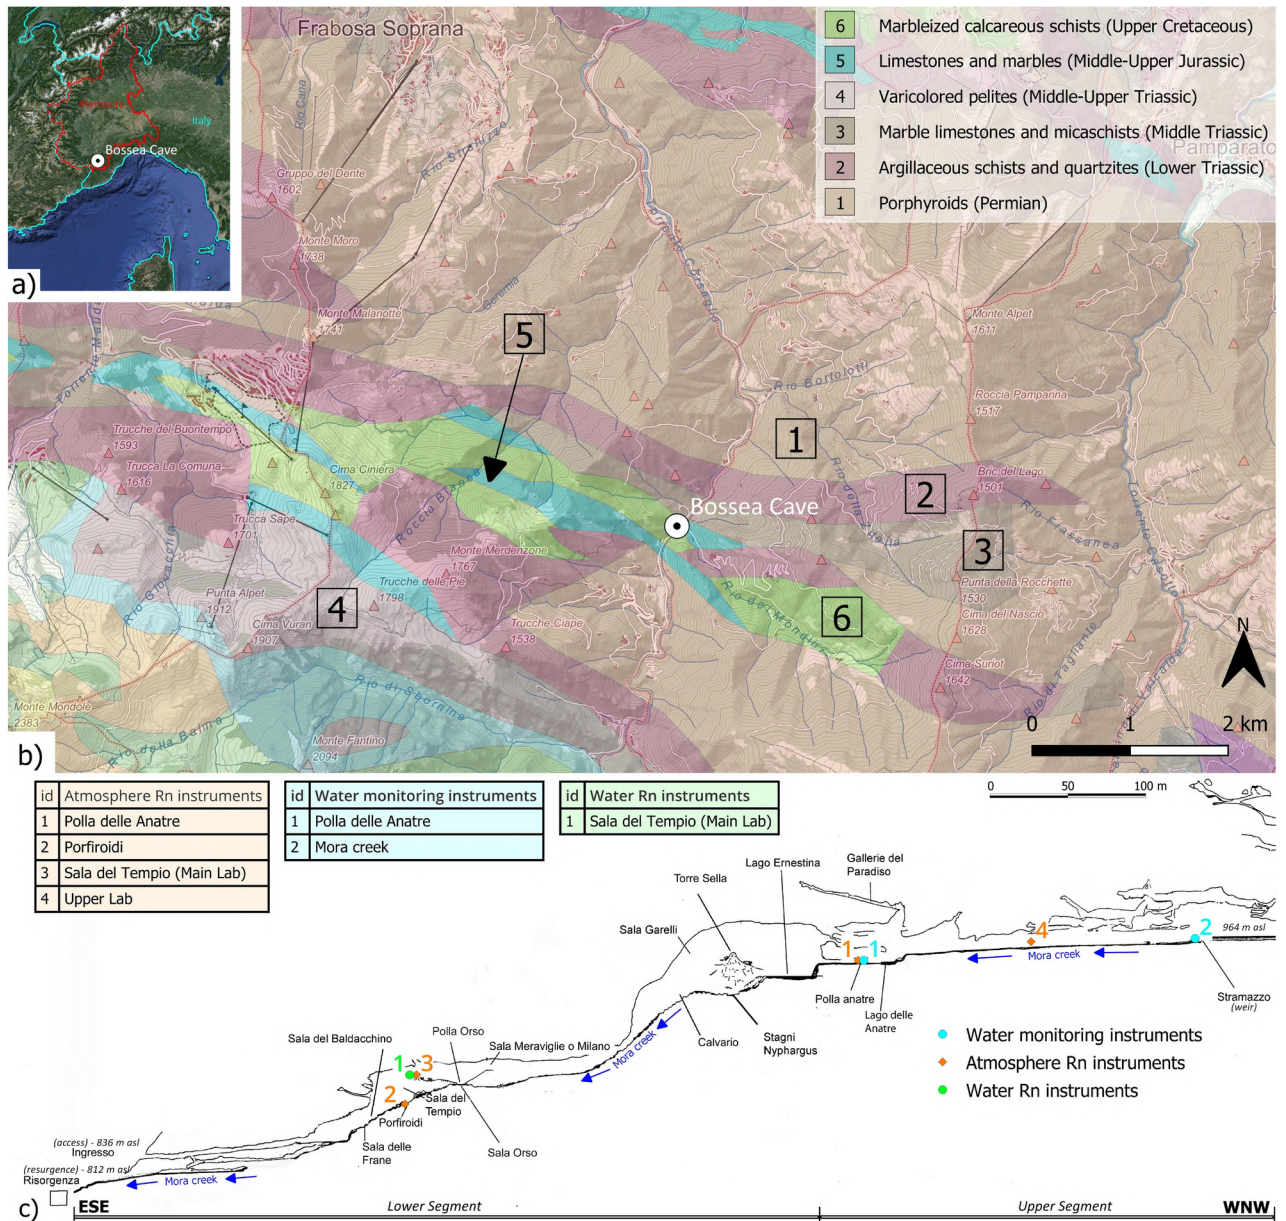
Piemonte
Italy
Bossea Cave
a)

Frabosa Soprana
Pamparato

| 6 | Marbleized calcareous schists (Upper Cretaceous) |
|---|---|
| 5 | Limestones and marbles (Middle-Upper Jurassic) |
| 4 | Varicolored pelites (Middle-Upper Triassic) |
| 3 | Marble limestones and micaschists (Middle Triassic) |
| 2 | Argillaceous schists and quartzites (Lower Triassic) |
| 1 | Porphyroids (Permian) |

Rio Cana
Rio Sbarme
Gruppo del Dente 1602
Monte Moro 1738
Monte Malanotte 1741
Corsaglia
Torrente Maudagna
Monte Alpet 1611
Rio Bartolotti
Roccia Pamparina 1517
Trucche del Buontempo 1593
Trucca La Comuna 1616
Cima Ciniera 1827
Bric del Lago 1501
Rio della Stella
Rio Frassanea
Torrente Casotto
Trucca Sape 1701
Roccia Bianca
Bossea Cave
Monte Merdenzone 1767
Punta della Rocchette 1530
Cima del Nascio 1628
Rio Gioiacchia
Punta Alpet 1912
Trucche delle Pie 1798
Rio dei Mondini
Trucche Ciape 1538
Cima Vuran 1907
Cima Surot 1642
Rio dei Tagliante
Monte Mondole 2383
Rio di Sbornina
Rio della Balma
Monte Fantino 2094
1 2 3 4 5 6
N
0 1 2 km
b)

| id | Atmosphere Rn instruments |
|---|---|
| 1 | Polla delle Anatre |
| 2 | Porfiroidi |
| 3 | Sala del Tempio (Main Lab) |
| 4 | Upper Lab |

| id | Water monitoring instruments |
|---|---|
| 1 | Polla delle Anatre |
| 2 | Mora creek |

| id | Water Rn instruments |
|---|---|
| 1 | Sala del Tempio (Main Lab) |

0 50 100 m
Lago Ernestina
Gallerie del Paradiso
Torre Sella
Sala Garelli
964 m asl
Mora creek
Stramazzo (weir)
Polla anatre
Lago delle Anatre
Stagni Nyphargus
Calvario
Mora creek
Sala del Baldacchino
Polla Orso
Sala Meraviglie o Milano
Sala del Tempio
Porfiroidi
Sala delle Frane
Sala Orso
(access) - 836 m asl
Ingresso
(resurgence) - 812 m asl
Risorgenza
Mora creek
1 2 3 4 1 2 1
Water monitoring instruments
Atmosphere Rn instruments
Water Rn instruments
c) ESE Lower Segment Upper Segment WNW